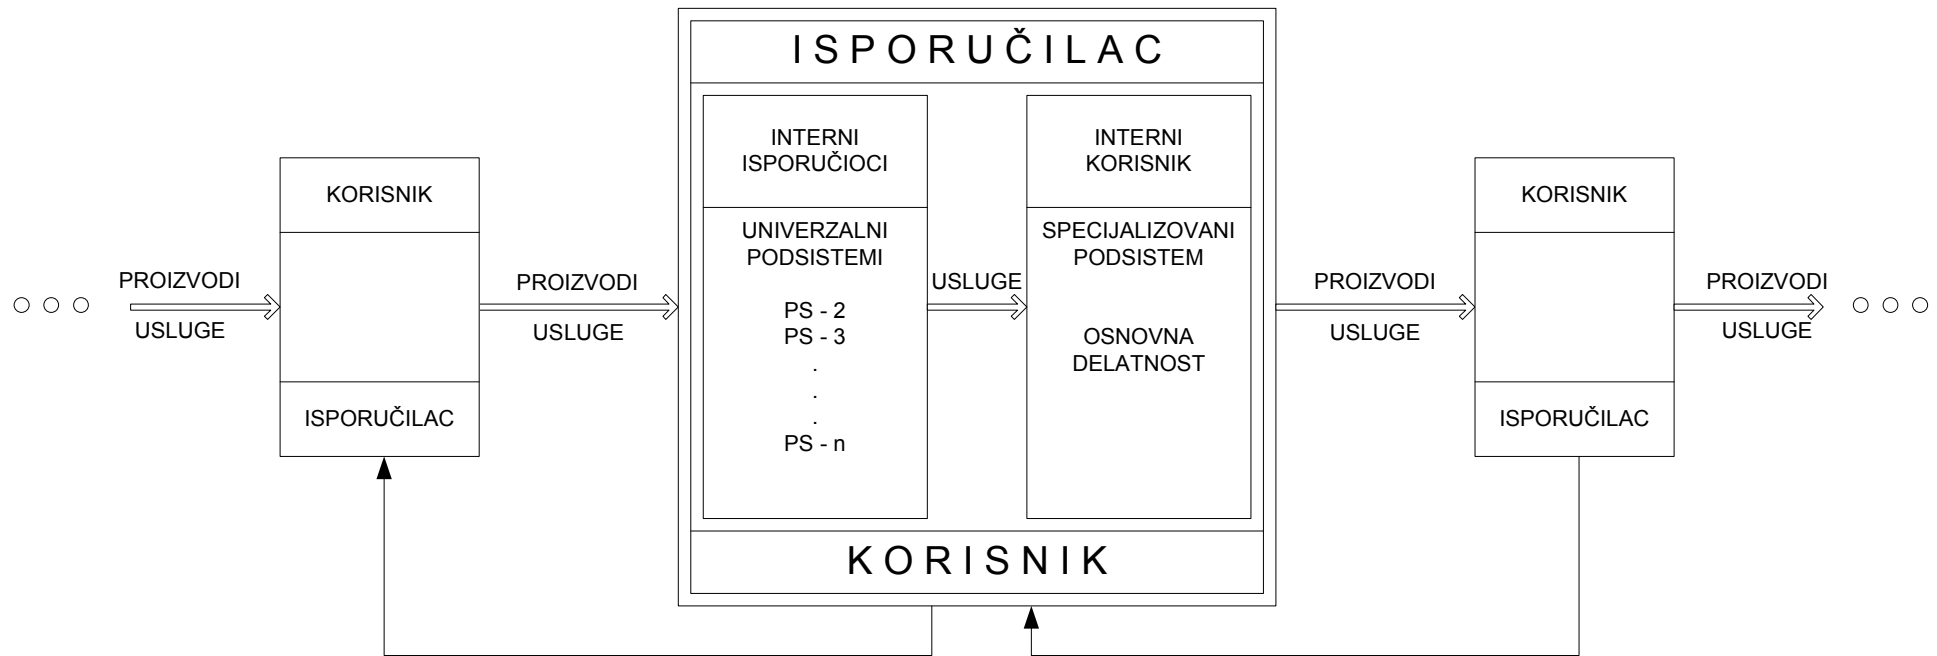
ISPORUČILAC

INTERNI ISPORUČIOCI

UNIVERZALNI PODSISTEMI

PS - 2
PS - 3
.
.
.
PS - n

INTERNI KORISNIK

SPECIJALIZOVANI PODSISTEM

OSNOVNA DELATNOST

USLUGE

KORISNIK

○ ○ ○ PROIZVODI USLUGE

KORISNIK

ISPORUČILAC

PROIZVODI USLUGE

PROIZVODI USLUGE

KORISNIK

ISPORUČILAC

PROIZVODI USLUGE ○ ○ ○